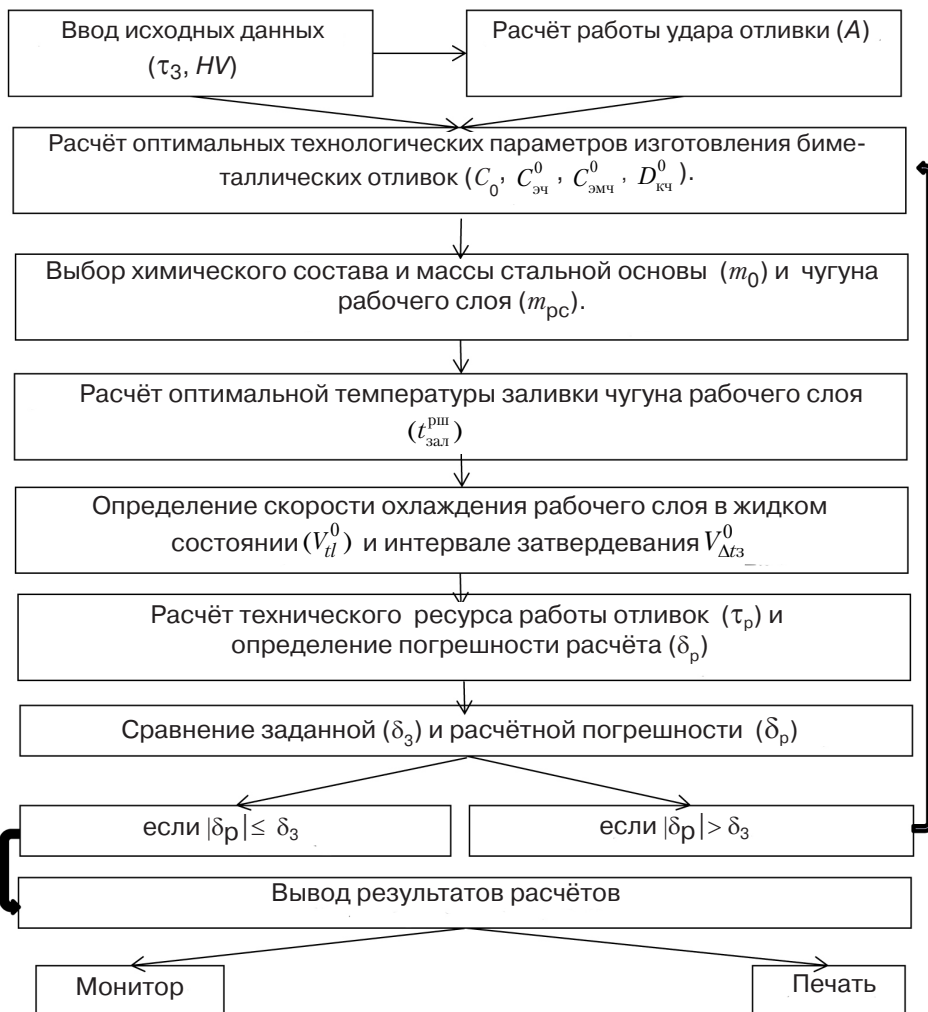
Ввод исходных данных ($\tau_3$, $HV$)

Расчёт работы удара отливки ($A$)

Расчёт оптимальных технологических параметров изготовления биметаллических отливок ($C_0$, $C^0_{эч}$, $C^0_{эмч}$, $D^0_{кч}$).

Выбор химического состава и массы стальной основы ($m_0$) и чугуна рабочего слоя ($m_{рс}$).

Расчёт оптимальной температуры заливки чугуна рабочего слоя ($t^{рш}_{зал}$)

Определение скорости охлаждения рабочего слоя в жидком состоянии ($V^0_{tl}$) и интервале затвердевания $V^0_{\Delta t з}$

Расчёт технического ресурса работы отливок ($\tau_р$) и определение погрешности расчёта ($\delta_р$)

Сравнение заданной ($\delta_з$) и расчётной погрешности ($\delta_р$)

если $|\delta р| \leq \delta_з$

если $|\delta р| > \delta_з$

Вывод результатов расчётов

Монитор

Печать